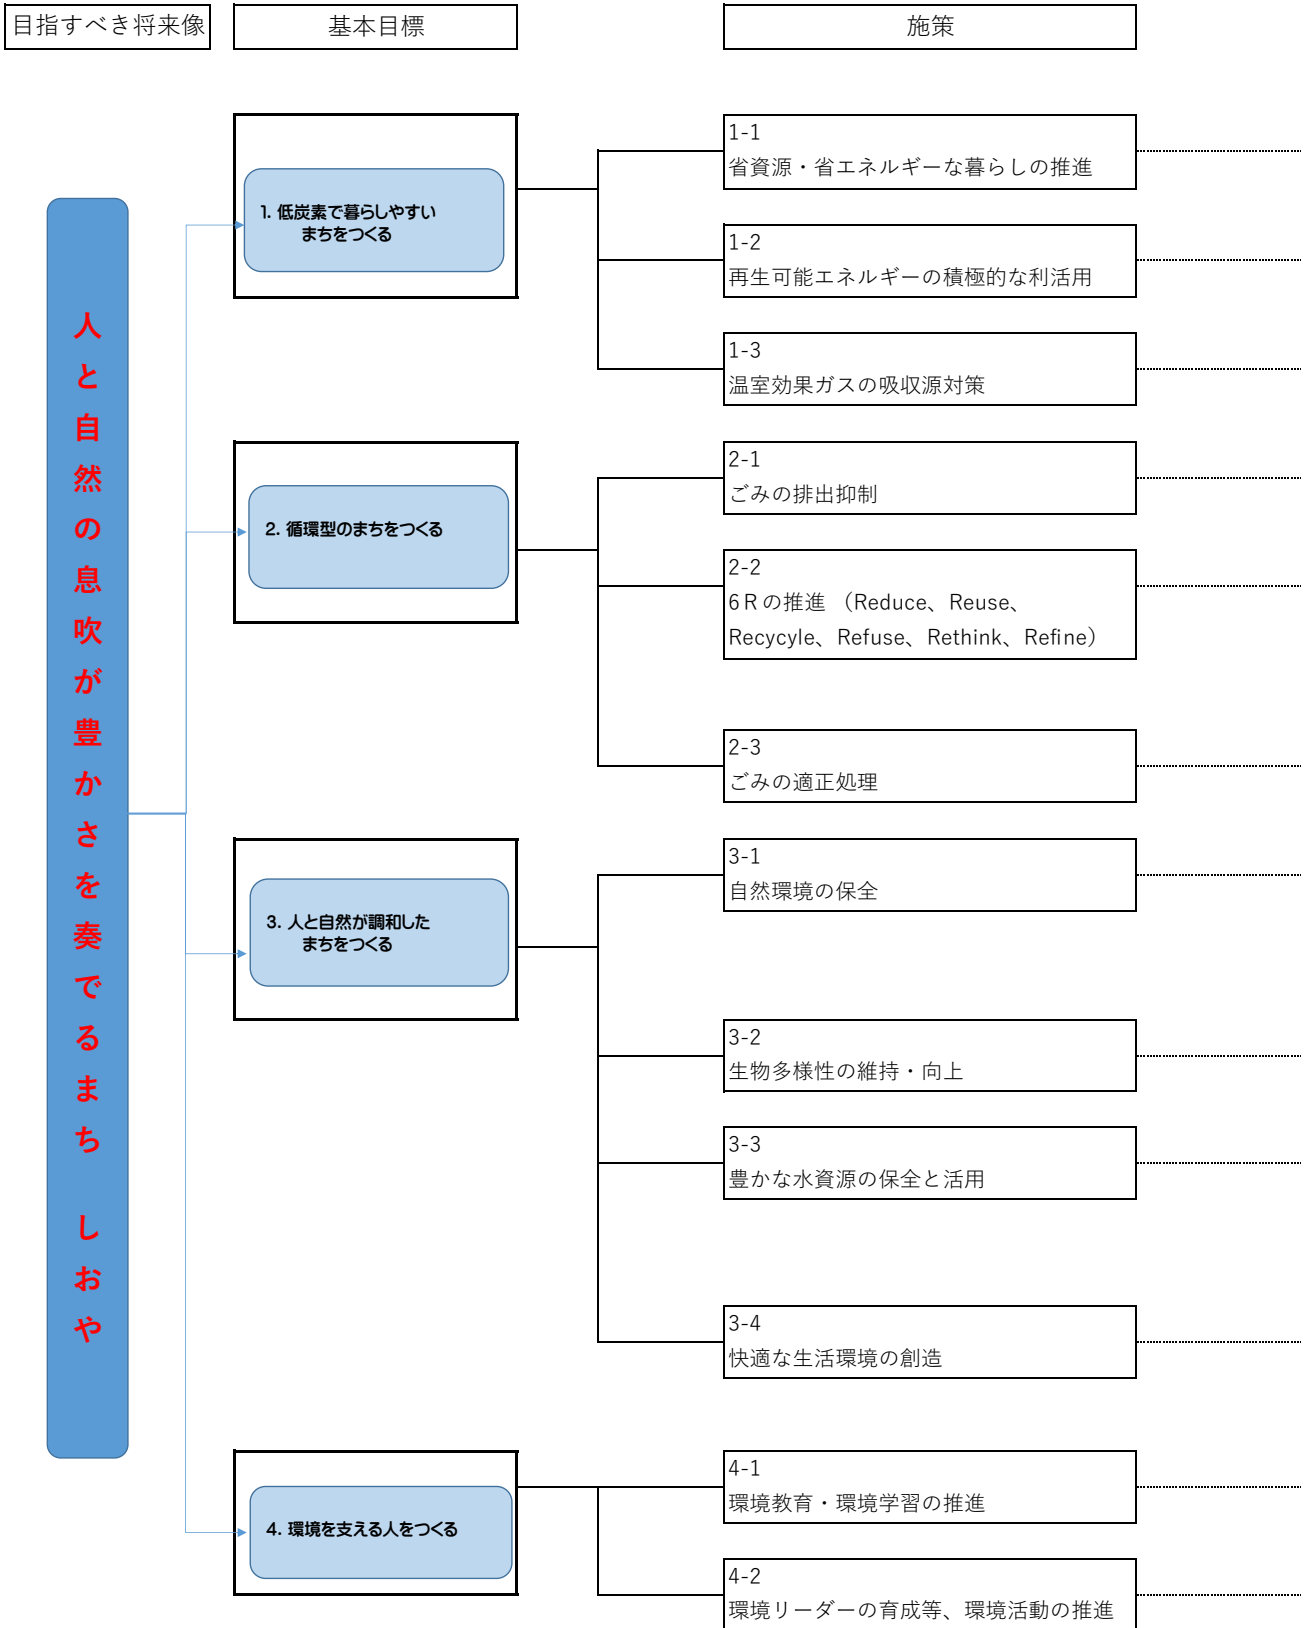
目指すべき将来像

基本目標

施策

人と自然の息吹が豊かさを奏でるまち しおや

1. 低炭素で暮らしやすいまちをつくる

1-1
省資源・省エネルギーな暮らしの推進

1-2
再生可能エネルギーの積極的な利活用

1-3
温室効果ガスの吸収源対策

2. 循環型のまちをつくる

2-1
ごみの排出抑制

2-2
6Rの推進 （Reduce、Reuse、Recycyle、Refuse、Rethink、Refine）

2-3
ごみの適正処理

3. 人と自然が調和したまちをつくる

3-1
自然環境の保全

3-2
生物多様性の維持・向上

3-3
豊かな水資源の保全と活用

3-4
快適な生活環境の創造

4. 環境を支える人をつくる

4-1
環境教育・環境学習の推進

4-2
環境リーダーの育成等、環境活動の推進